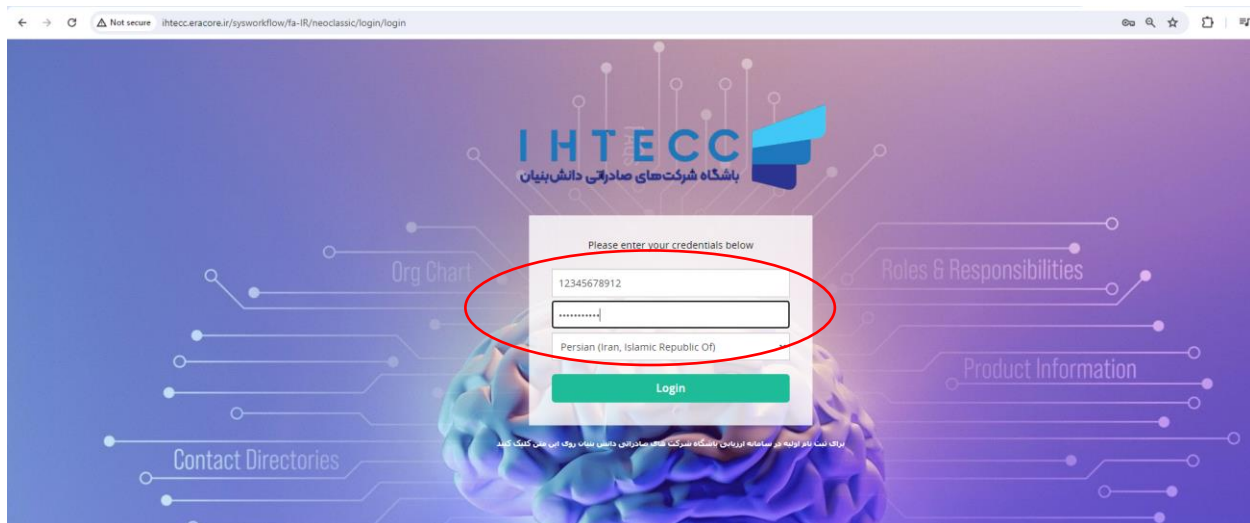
Not secure ihtecc.eracore.ir/sysworkflow/fa-IR/neoclassic/login/login

IHTECC
باشگاه شرکت‌های صادراتی دانش‌بنیان

Org Chart
Roles & Responsibilities
Product Information
Contact Directories

Please enter your credentials below

12345678912

•••••••••••

Persian (Iran, Islamic Republic Of)

Login

برای ثبت نام اولیه در سامانه ارزیابی باشگاه شرکت های صادراتی دانش بنیان روی این متن کلیک کنید